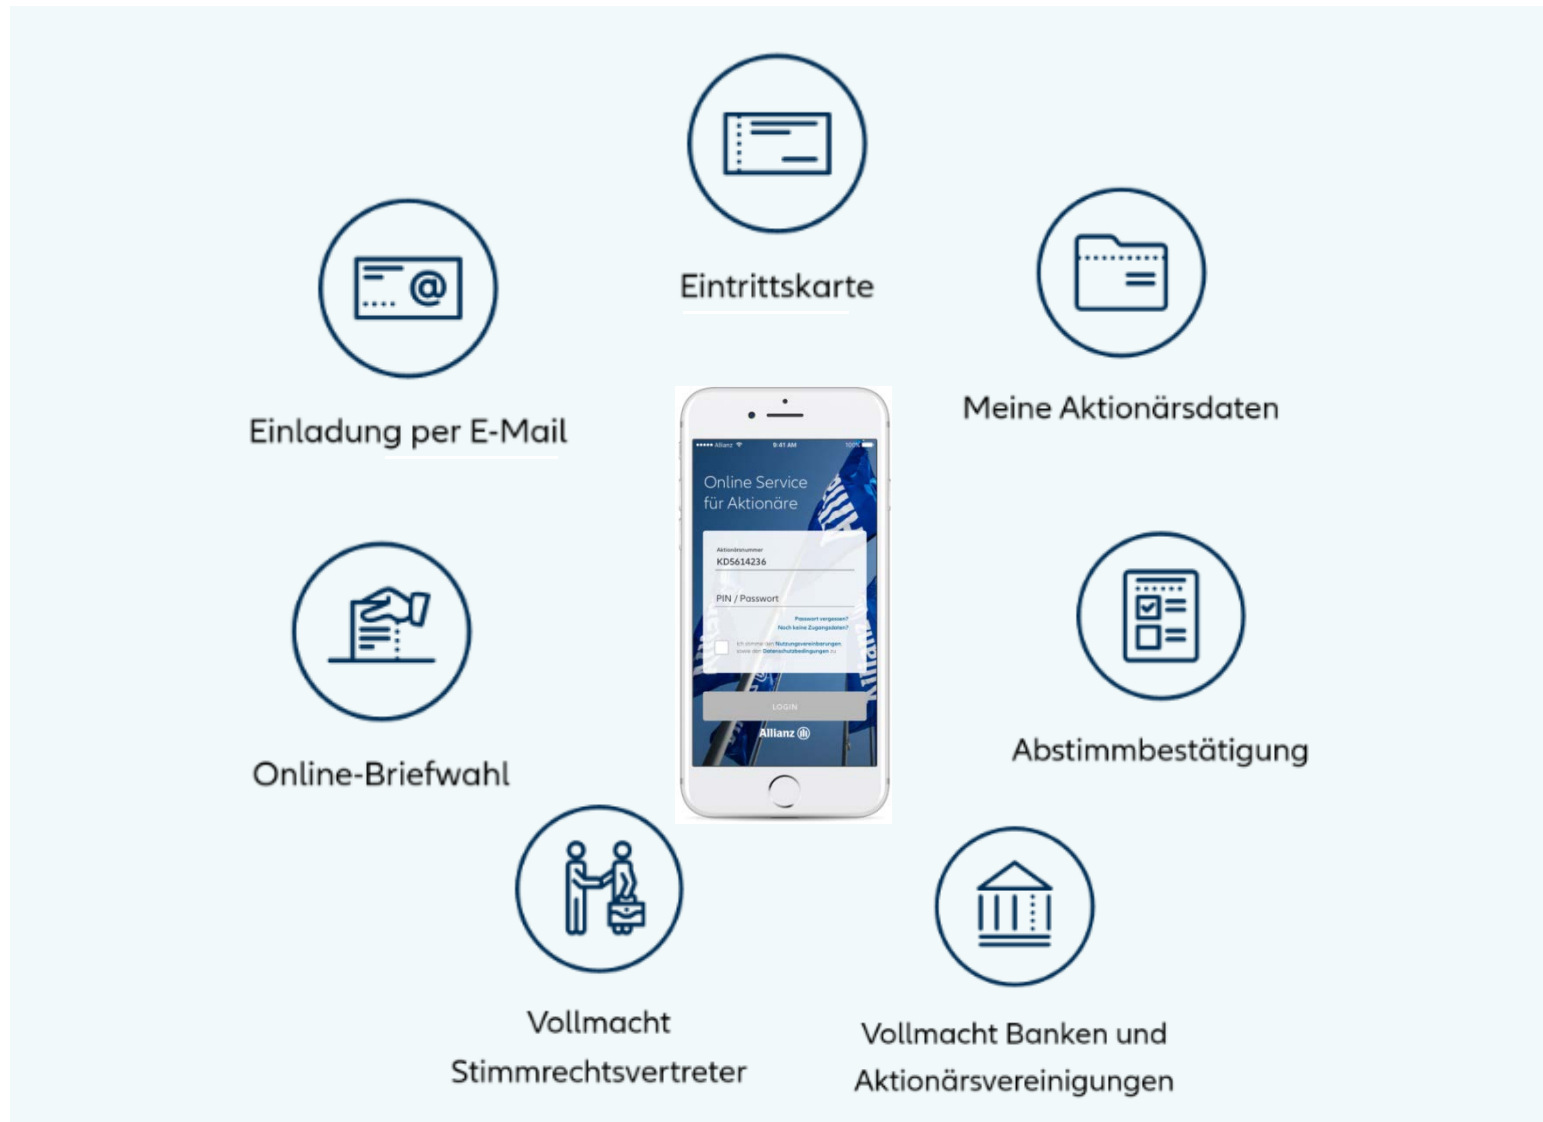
Eintrittskarte

Einladung per E-Mail

Meine Aktionärsdaten

Allianz 9:41 AM 100%

Online Service für Aktionäre

Aktionärsnummer
KD5614236

PIN / Passwort

Passwort vergessen?
Noch keine Zugangsdaten?

Ich stimme den Nutzungsvereinbarungen sowie den Datenschutzbedingungen zu

LOGIN

Allianz

Online-Briefwahl

Abstimmbestätigung

Vollmacht Stimmrechtsvertreter

Vollmacht Banken und Aktionärsvereinigungen